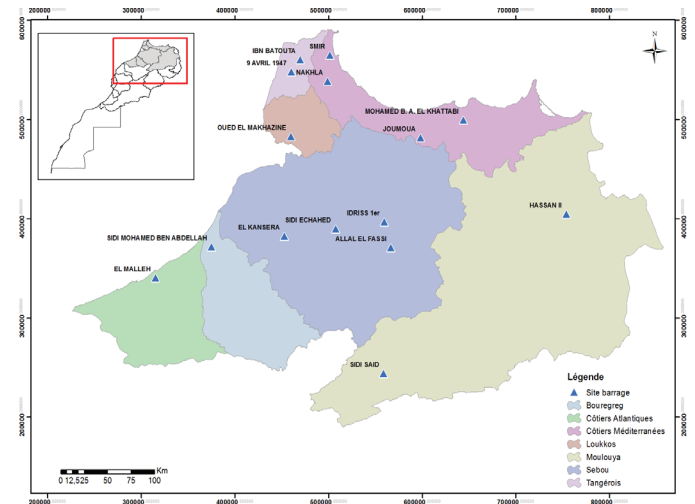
200000 300000 400000 500000 600000 700000 800000

600000 500000 400000 300000 200000

N

IBN BATOUTA
SMIR
9 AVRIL 1947
NAKHLA
MOHAMED B. A. EL KHATTABI
OUED EL MAKHAZINE
JOUMOUA
HASSAN II
IDRISS 1er
SIDI ECHAHED
EL KANSERA
ALLAL EL FASSI
SIDI MOHAMED BEN ABDELLAH
EL MALLEH
SIDI SAID

Légende
Site barrage
Bouregreg
Côtiers Atlantiques
Côtiers Méditerranées
Loukkos
Moulouya
Sebou
Tangérois

0 12,525 50 75 100 Km

200000 300000 400000 500000 600000 700000 800000

600000 500000 400000 300000 200000